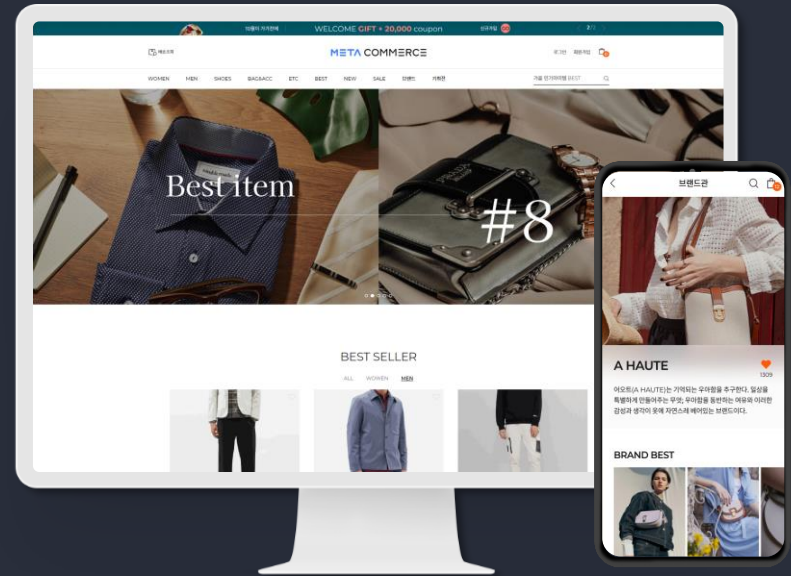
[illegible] WELCOME GIFT + 20,000 coupon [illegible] 2/3

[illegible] META COMMERCE 로그인 회원가입

WOMEN MEN SHOES BAG&ACC ETC BEST NEW SALE 브랜드 기획전 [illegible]

Best item

#8

BEST SELLER

ALL WOMEN MEN

브랜드관

A HAUTE

1309

어오트(A HAUTE)는 가꾸되는 우아함을 추구한다. 일상을 특별하게 만들어주는 무엇; 우아함을 동반하는 여유와 이러한 감성과 생각이 옷에 자연스레 베어있는 브랜드이다.

BRAND BEST